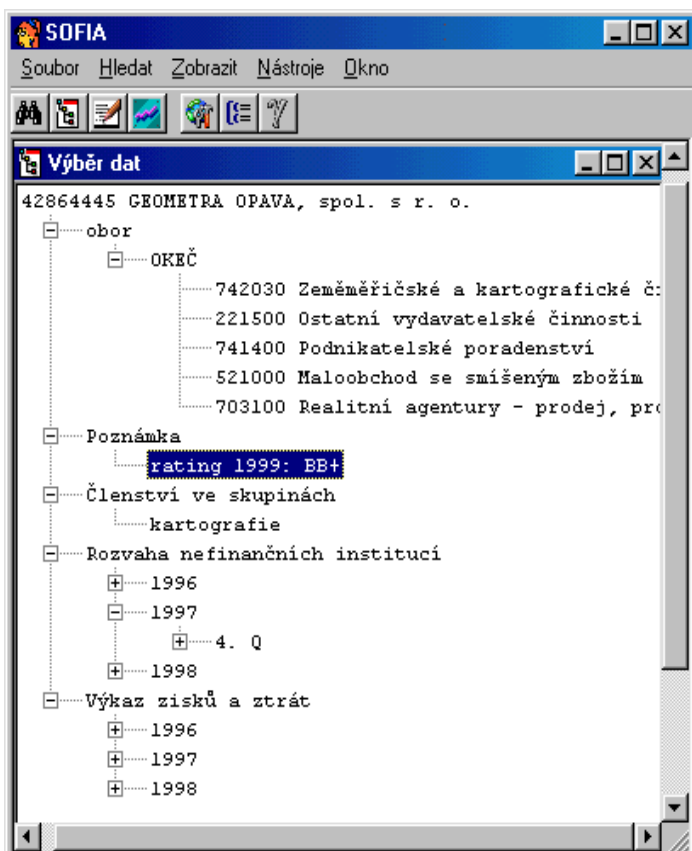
SOFIA

Soubor Hledat Zobrazit Nástroje Okno

Výběr dat

42864445 GEOMETRA OPAVA, spol. s r. o.
obor
OKEČ
742030 Zeměměřičské a kartografické č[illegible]
221500 Ostatní vydavatelské činnosti
741400 Podnikatelské poradenství
521000 Maloobchod se smíšeným zbožím
703100 Realitní agentury - prodej, pro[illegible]
Poznámka
rating 1999: BB+
Členství ve skupinách
kartografie
Rozvaha nefinančních institucí
1996
1997
4. Q
1998
Výkaz zisků a ztrát
1996
1997
1998